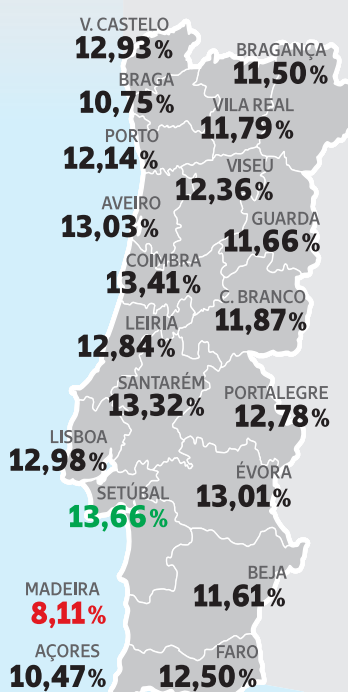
V. CASTELO
12,93%

BRAGANÇA
11,50%

BRAGA
10,75%

VILA REAL
11,79%

PORTO
12,14%

VISEU
12,36%

AVEIRO
13,03%

GUARDA
11,66%

COIMBRA
13,41%

C. BRANCO
11,87%

LEIRIA
12,84%

SANTARÉM
13,32%

PORTALEGRE
12,78%

LISBOA
12,98%

ÉVORA
13,01%

SETÚBAL
13,66%

MADEIRA
8,11%

BEJA
11,61%

AÇORES
10,47%

FARO
12,50%